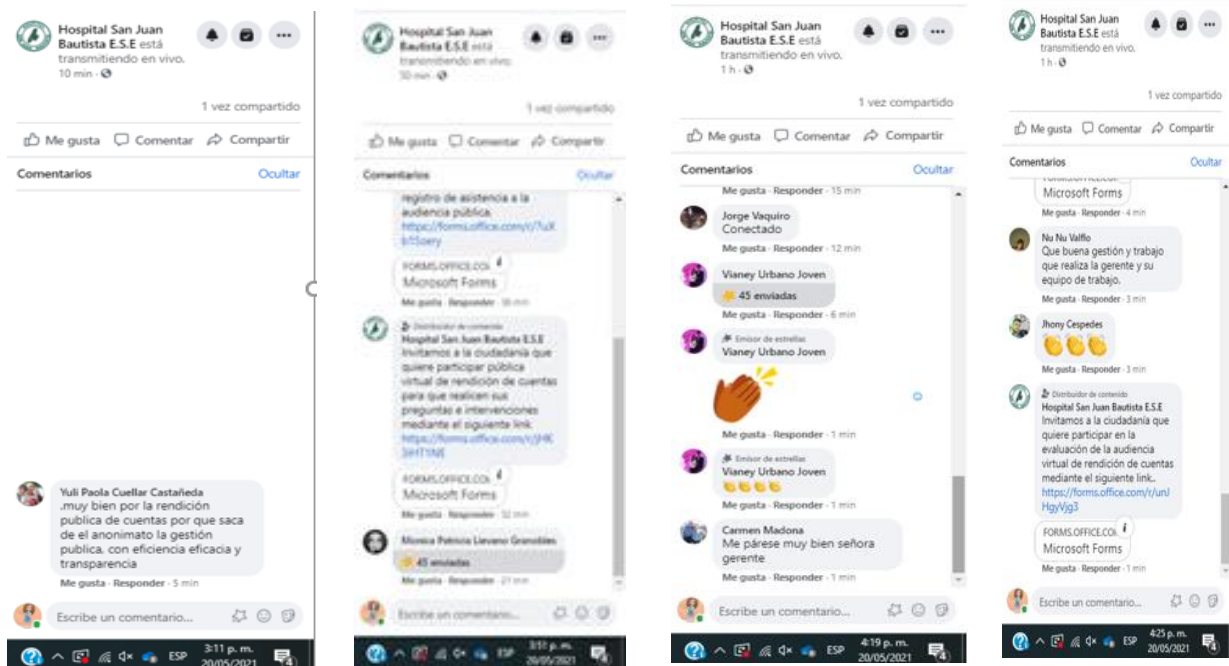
Hospital San Juan Bautista E.S.E está transmitiendo en vivo.
10 min ·

1 vez compartido

Me gusta   Comentar   Compartir

Comentarios   Ocultar

Yuli Paola Cuellar Castañeda
.muy bien por la rendición publica de cuentas por que saca de el anonimato la gestión publica, con eficiencia eficacia y transparencia
Me gusta · Responder · 5 min

Escribe un comentario...

3:11 p. m. 20/05/2021

Hospital San Juan Bautista E.S.E está transmitiendo en vivo.
50 min ·

1 vez compartido

Me gusta   Comentar   Compartir

Comentarios   Ocultar

registro de asistencia a la audiencia pública
https://forms.office.com/r/7uXb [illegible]
FORMS.OFFICE.COM
Microsoft Forms
Me gusta · Responder · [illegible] min

Distribuidor de contenido
Hospital San Juan Bautista E.S.E
Invitamos a la ciudadanía que quiere participar pública virtual de rendición de cuentas para que realicen sus preguntas e intervenciones mediante el siguiente link:
https://forms.office.com/r/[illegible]
FORMS.OFFICE.COM
Microsoft Forms
Me gusta · Responder · 32 min

Monica Patricia Llerena Granobles
45 enviadas
Me gusta · Responder · 21 min

Escribe un comentario...

3:51 p. m. 20/05/2021

Hospital San Juan Bautista E.S.E está transmitiendo en vivo.
1 h ·

1 vez compartido

Me gusta   Comentar   Compartir

Comentarios   Ocultar

Me gusta · Responder · 15 min

Jorge Vaquiro
Conectado
Me gusta · Responder · 12 min

Vianey Urbano Joven
45 enviadas
Me gusta · Responder · 6 min

Emisor de estrellas
Vianey Urbano Joven
Me gusta · Responder · 1 min

Emisor de estrellas
Vianey Urbano Joven
Me gusta · Responder · 1 min

Carmen Madona
Me párese muy bien señora gerente
Me gusta · Responder · 1 min

Escribe un comentario...

4:19 p. m. 20/05/2021

Hospital San Juan Bautista E.S.E está transmitiendo en vivo.
1 h ·

1 vez compartido

Me gusta   Comentar   Compartir

Comentarios   Ocultar

Microsoft Forms
Me gusta · Responder · 4 min

Nu Nu Valfio
Que buena gestión y trabajo que realiza la gerente y su equipo de trabajo.
Me gusta · Responder · 3 min

Jhony Cespedes
Me gusta · Responder · 3 min

Distribuidor de contenido
Hospital San Juan Bautista E.S.E
Invitamos a la ciudadanía que quiere participar en la evaluación de la audiencia virtual de rendición de cuentas mediante el siguiente link..
https://forms.office.com/r/un HgvVjg3
FORMS.OFFICE.COM
Microsoft Forms
Me gusta · Responder · 1 min

Escribe un comentario...

4:25 p. m. 20/05/2021